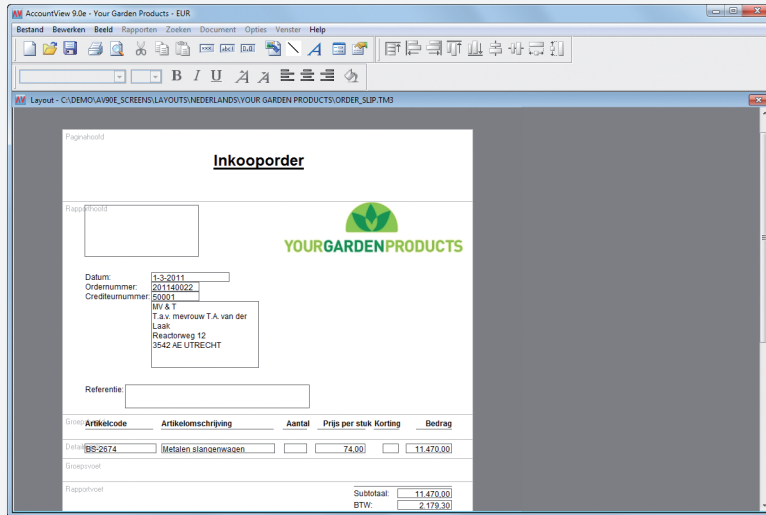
AccountView 9.0e - Your Garden Products - EUR

Bestand Bewerken Beeld Rapporten Zoeken Document Opties Venster Help

Layout - C:\DEMO\AV90E_SCREENS\LAYOUTS\NEDERLANDS\YOUR GARDEN PRODUCTS\ORDER_SLIP.TM3

Paginahoofd

Inkooporder

Rapporthoofd

YOURGARDENPRODUCTS

Datum: 1-3-2011
Ordernummer: 201140022
Crediteurnummer: 50001

MV & T
T.a.v. mevrouw T.A. van der Laak
Reactorweg 12
3542 AE UTRECHT

Referentie:

Groep

| Artikelcode | Artikelomschrijving | Aantal | Prijs per stuk | Korting | Bedrag |
|---|---|---|---|---|---|
| BS-2674 | Metalen slangenwagen | | 74,00 | | 11.470,00 |

Detail

Groepvoet

Rapportvoet

Subtotaal: 11.470,00
BTW: 2.179,30